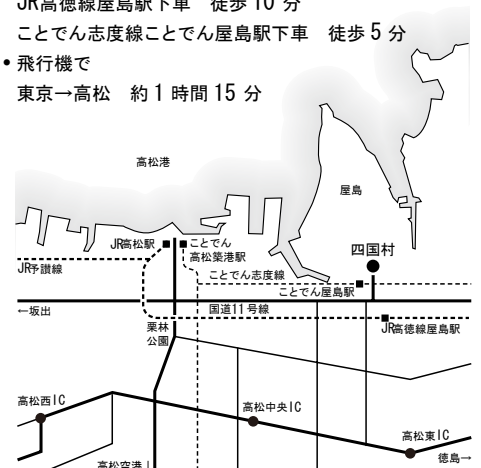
JR高徳線屋島駅下車　徒歩 10 分
ことでん志度線ことでん屋島駅下車　徒歩 5 分
• 飛行機で
東京→高松　約 1 時間 15 分

高松港
屋島
JR高松駅
ことでん高松築港駅
四国村
JR予讃線
ことでん志度線
ことでん屋島駅
←坂出
国道11号線
栗林公園
JR高徳線屋島駅
高松西IC
高松中央IC
高松東IC
徳島→
高松空港↓